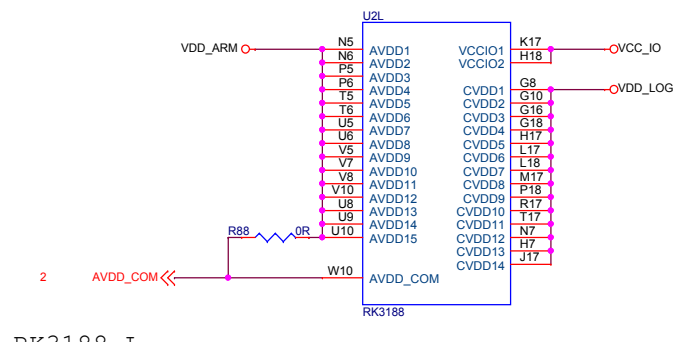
U2L

VDD_ARM

N5
N6
P5
P6
T5
T6
U5
U6
V5
V7
V8
V10
U8
U9
U10

AVDD1
AVDD2
AVDD3
AVDD4
AVDD5
AVDD6
AVDD7
AVDD8
AVDD9
AVDD10
AVDD11
AVDD12
AVDD13
AVDD14
AVDD15

VCCIO1
VCCIO2

CVDD1
CVDD2
CVDD3
CVDD4
CVDD5
CVDD6
CVDD7
CVDD8
CVDD9
CVDD10
CVDD11
CVDD12
CVDD13
CVDD14

K17
H18

G8
G10
G16
G18
H17
L17
L18
M17
P18
R17
T17
N7
H7
J17

VCC_IO

VDD_LOG

R88
0R

2
AVDD_COM

W10
AVDD_COM

RK3188

RK3188-L